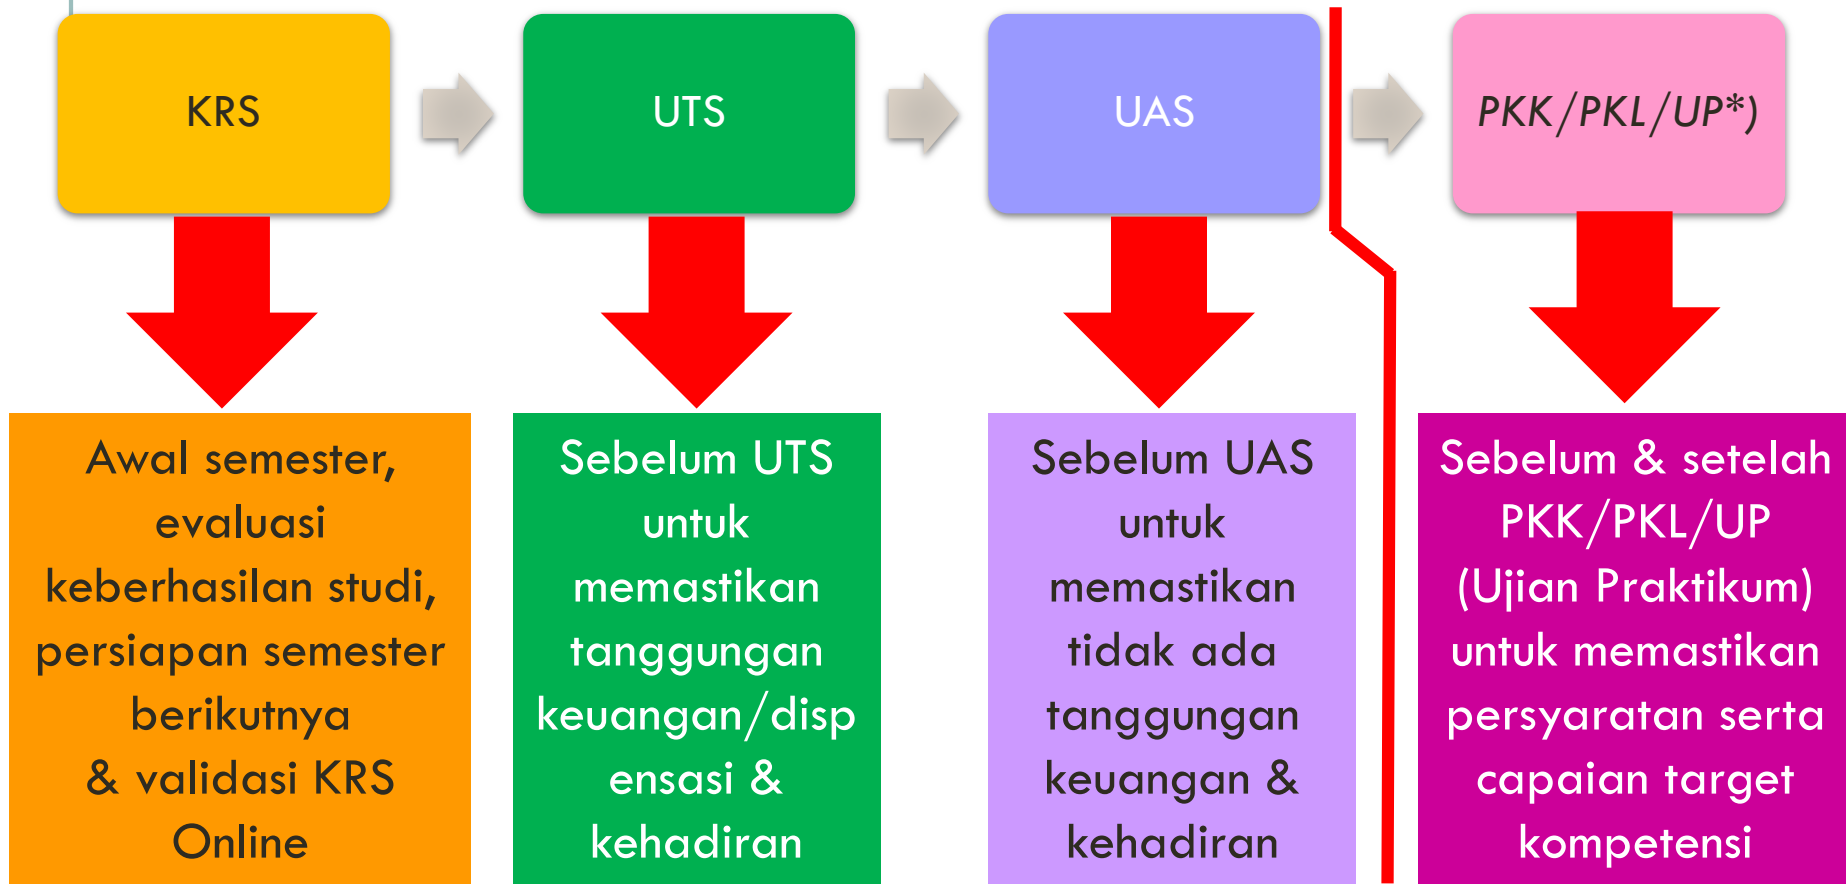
KRS

UTS

UAS

PKK/PKL/UP*)

Awal semester, evaluasi keberhasilan studi, persiapan semester berikutnya & validasi KRS Online

Sebelum UTS untuk memastikan tanggungan keuangan/dispensasi & kehadiran

Sebelum UAS untuk memastikan tidak ada tanggungan keuangan & kehadiran

Sebelum & setelah PKK/PKL/UP (Ujian Praktikum) untuk memastikan persyaratan serta capaian target kompetensi